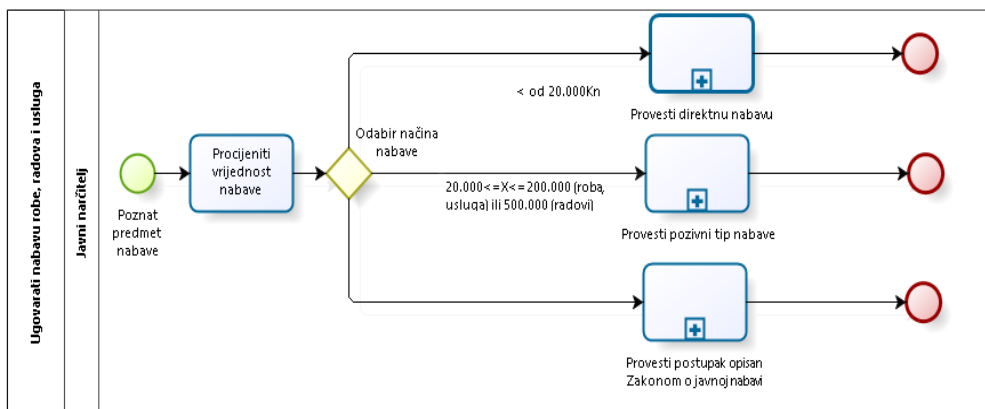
Ugovarati nabavu robe, radova i usluga

Javni naručitelj

Poznat predmet nabave

Procijeniti vrijednost nabave

Odabir načina nabave

< od 20.000Kn

Provesti direktnu nabavu

20.000<=X<=200.000 (roba, usluga) ili 500.000 (radovi)

Provesti pozivni tip nabave

Provesti postupak opisan Zakonom o javnoj nabavi